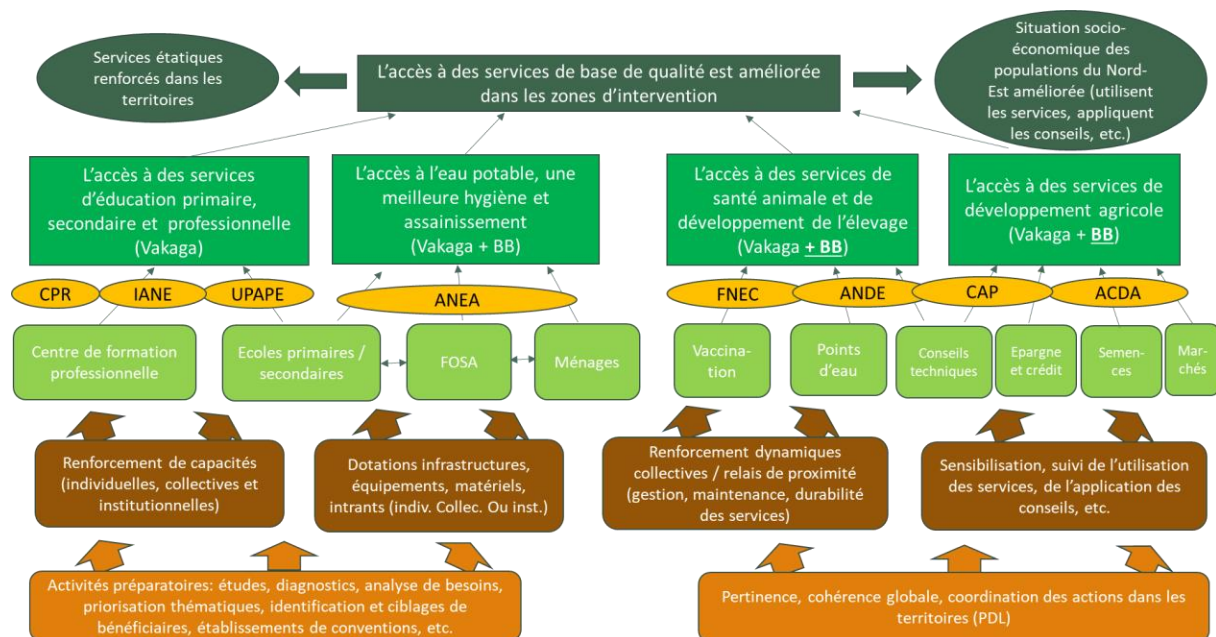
Services étatiques renforcés dans les territoires

L'accès à des services de base de qualité est améliorée dans les zones d'intervention

Situation socio-économique des populations du Nord-Est améliorée (utilisent les services, appliquent les conseils, etc.)

L'accès à des services d'éducation primaire, secondaire et professionnelle (Vakaga)

L'accès à l'eau potable, une meilleure hygiène et assainissement (Vakaga + BB)

L'accès à des services de santé animale et de développement de l'élevage (Vakaga + BB)

L'accès à des services de développement agricole (Vakaga + BB)

CPR

IANE

UPAPE

ANEA

FNEC

ANDE

CAP

ACDA

Centre de formation professionnelle

Ecoles primaires / secondaires

FOSA

Ménages

Vaccination

Points d'eau

Conseils techniques

Epargne et crédit

Semences

Marchés

Renforcement de capacités (individuelles, collectives et institutionnelles)

Dotations infrastructures, équipements, matériels, intrants (indiv. Collec. Ou inst.)

Renforcement dynamiques collectives / relais de proximité (gestion, maintenance, durabilité des services)

Sensibilisation, suivi de l'utilisation des services, de l'application des conseils, etc.

Activités préparatoires: études, diagnostics, analyse de besoins, priorisation thématiques, identification et ciblages de bénéficiaires, établissements de conventions, etc.

Pertinence, cohérence globale, coordination des actions dans les territoires (PDL)